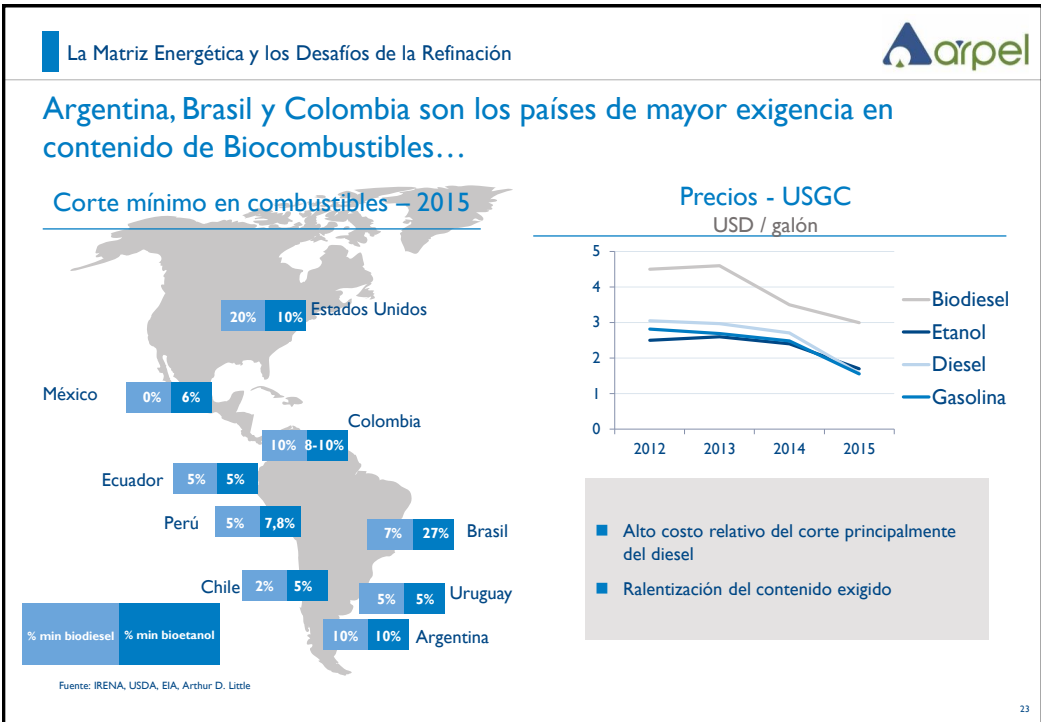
La Matriz Energética y los Desafíos de la Refinación

arpel

Argentina, Brasil y Colombia son los países de mayor exigencia en contenido de Biocombustibles…

Corte mínimo en combustibles – 2015

| País | % min biodiesel | % min bioetanol |
|---|---|---|
| Estados Unidos | 20% | 10% |
| México | 0% | 6% |
| Colombia | 10% | 8-10% |
| Ecuador | 5% | 5% |
| Perú | 5% | 7,8% |
| Brasil | 7% | 27% |
| Chile | 2% | 5% |
| Uruguay | 5% | 5% |
| Argentina | 10% | 10% |

% min biodiesel % min bioetanol

Fuente: IRENA, USDA, EIA, Arthur D. Little

Precios - USGC
USD / galón

5
4
3
2
1
0
2012 2013 2014 2015

Biodiesel
Etanol
Diesel
Gasolina

Alto costo relativo del corte principalmente del diesel

Ralentización del contenido exigido

23